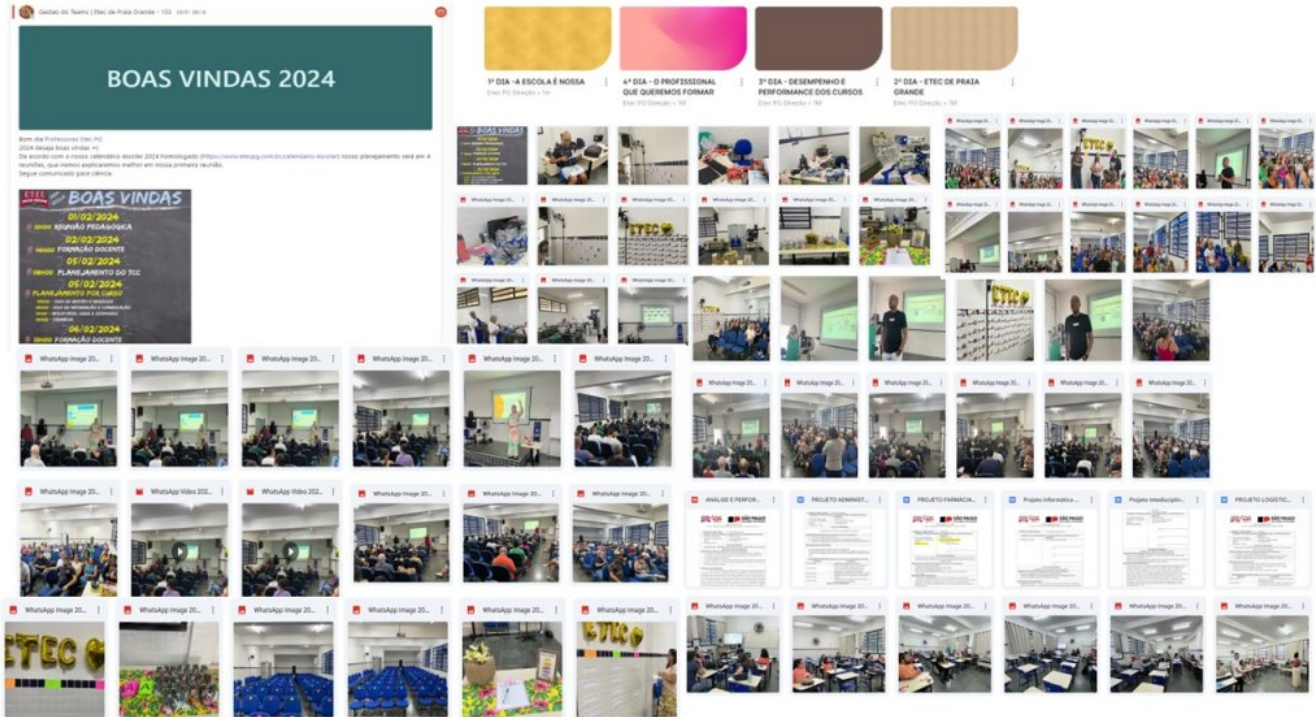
Gestão do Teams | Etec de Praia Grande - 103 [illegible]

BOAS VINDAS 2024

Bom dia Professores Etec PG
2024 deseja boas vindas =)
De acordo com o nosso calendário escolar 2024 homologado (https://www.etecpg.com.br/calendario-escolar) nosso planejamento será em 4 reuniões, que iremos explicaremos melhor em nossa primeira reunião.
Segue comunicado para ciência.

ETEC
BOAS VINDAS
01/02/2024
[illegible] REUNIÃO PEDAGÓGICA
02/02/2024
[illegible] FORMAÇÃO DOCENTE
05/02/2024
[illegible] PLANEJAMENTO DO TCC
05/02/2024
PLANEJAMENTO POR CURSO
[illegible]
06/02/2024
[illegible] FORMAÇÃO DOCENTE

1º DIA -A ESCOLA É NOSSA
Etec PG Direção • 1m

4º DIA - O PROFISSIONAL QUE QUEREMOS FORMAR
Etec PG Direção • 1M

3º DIA - DESEMPENHO E PERFORMANCE DOS CURSOS
Etec PG Direção • 1M

2º DIA - ETEC DE PRAIA GRANDE
Etec PG Direção • 1M

ETEC

WhatsApp Image 20...
WhatsApp Image 20...
WhatsApp Image 20...
WhatsApp Image 20...
WhatsApp Image 20...
WhatsApp Image 20...

WhatsApp Image 20...
WhatsApp Image 20...
WhatsApp Image 20...
WhatsApp Image 20...
WhatsApp Image 20...
WhatsApp Image 20...

WhatsApp Image 20...
WhatsApp Video 202...
WhatsApp Video 202...
WhatsApp Image 20...
WhatsApp Image 20...
WhatsApp Image 20...

ANALISE E PERFOR...
PROJETO ADMINIST...
PROJETO FARMACIA...
Projeto Informatica ...
Projeto Interdisciplin...
PROJETO LOGISTIC...

WhatsApp Image 20...
WhatsApp Image 20...
WhatsApp Image 20...
WhatsApp Image 20...
WhatsApp Image 20...
WhatsApp Image 20...

WhatsApp Image 20...
WhatsApp Image 20...
WhatsApp Image 20...
WhatsApp Image 20...
WhatsApp Image 20...
WhatsApp Image 20...

ETEC
ETEC